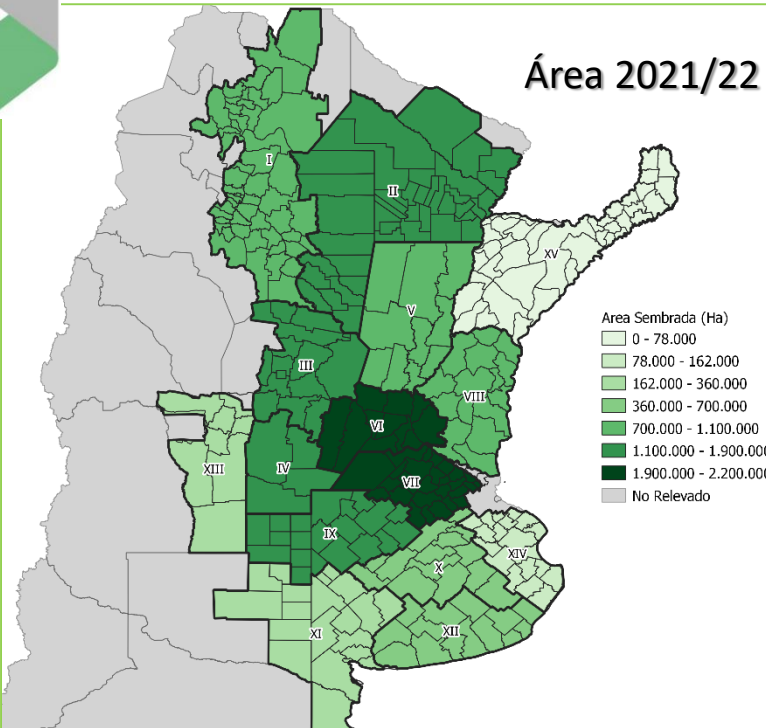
Área 2021/22

I
II
XV
V
III
VIII
VI
XIII
IV
VII
IX
XIV
X
XI
XII

Area Sembrada (Ha)
0 - 78.000
78.000 - 162.000
162.000 - 360.000
360.000 - 700.000
700.000 - 1.100.000
1.100.000 - 1.900.000
1.900.000 - 2.200.000
No Relevado